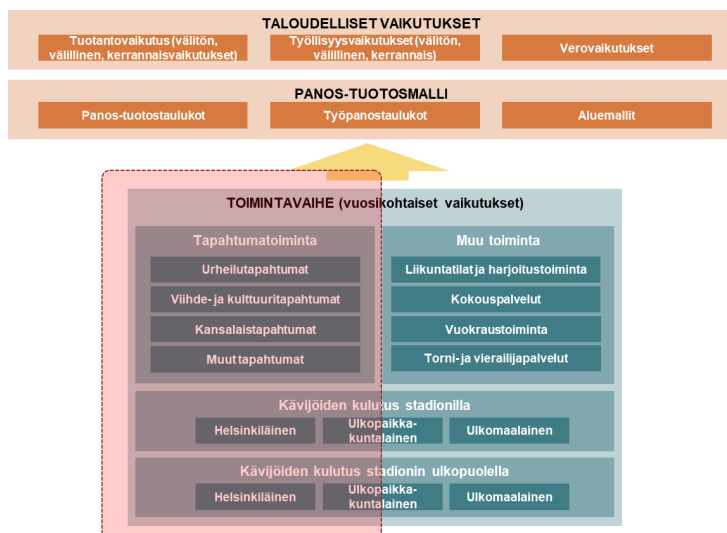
TALOUDELLISET VAIKUTUKSET

Tuotantovaikutus (välitön, välillinen, kerrannaisvaikutukset)

Työllisyysvaikutukset (välitön, välillinen, kerrannais)

Verovaikutukset

PANOS-TUOTOSMALLI

Panos-tuotostaulukot

Työpanostaulukot

Aluemallit

TOIMINTAVAIHE (vuosikohtaiset vaikutukset)

Tapahtumatoiminta

Urheilutapahtumat

Viihde- ja kulttuuritapahtumat

Kansalaistapahtumat

Muut tapahtumat

Muu toiminta

Liikuntatilat ja harjoitustoiminta

Kokouspalvelut

Vuokraustoiminta

Torni- ja vierailijapalvelut

Kävijöiden kulutus stadionilla

Helsinkiläinen

Ulkopaikkakuntalainen

Ulkomaalainen

Kävijöiden kulutus stadionin ulkopuolella

Helsinkiläinen

Ulkopaikkakuntalainen

Ulkomaalainen